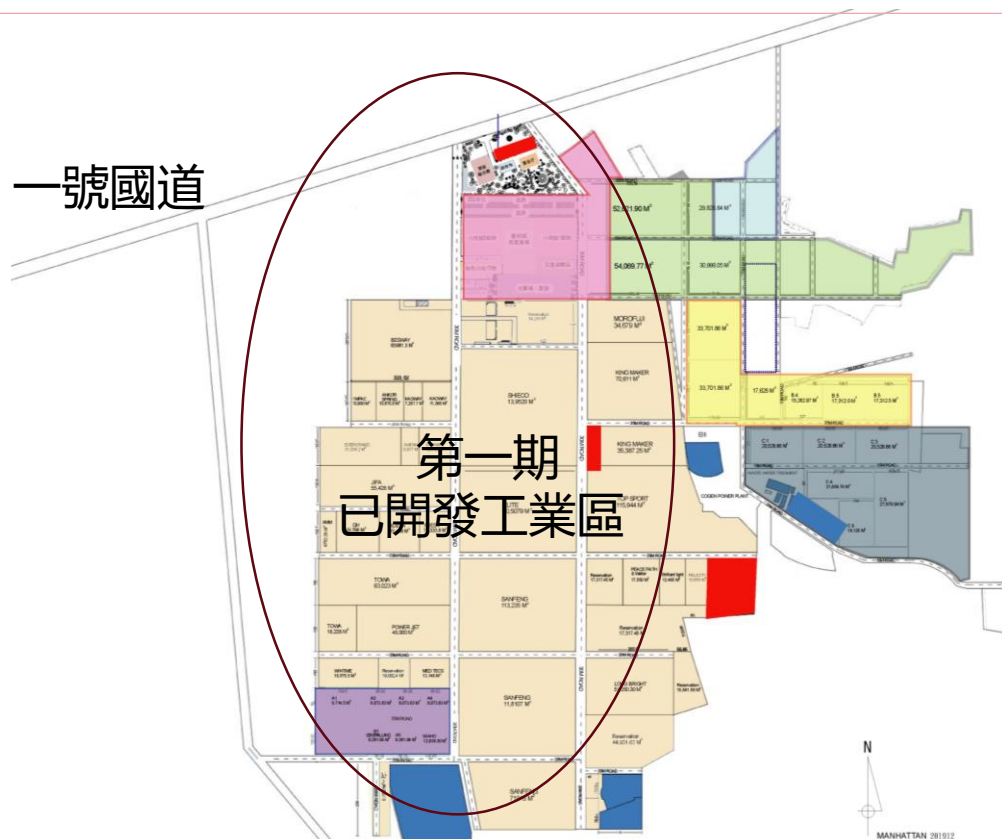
一號國道

第一期
已開發工業區

52,871.90 M²
29,825.64 M²
54,069.77 M²
30,090.05 M²
MOROFUJI
34,579 M²
33,701.86 M²
KING MAKER
70,611 M²
33,701.86 M²
17,625 M²
BIZWAY
SHIECO
13,9520 M²
KING MAKER
35,387.25 M²
TOWA
63,023 M²
SANFENG
113,236 M²
TOWA
POWER JET
SANFENG
11,8107 M²
Reservation
44,021.61 M²
SANFENG
C1
C2
C3
C4
C5
C6
N
MANHATTAN 201912